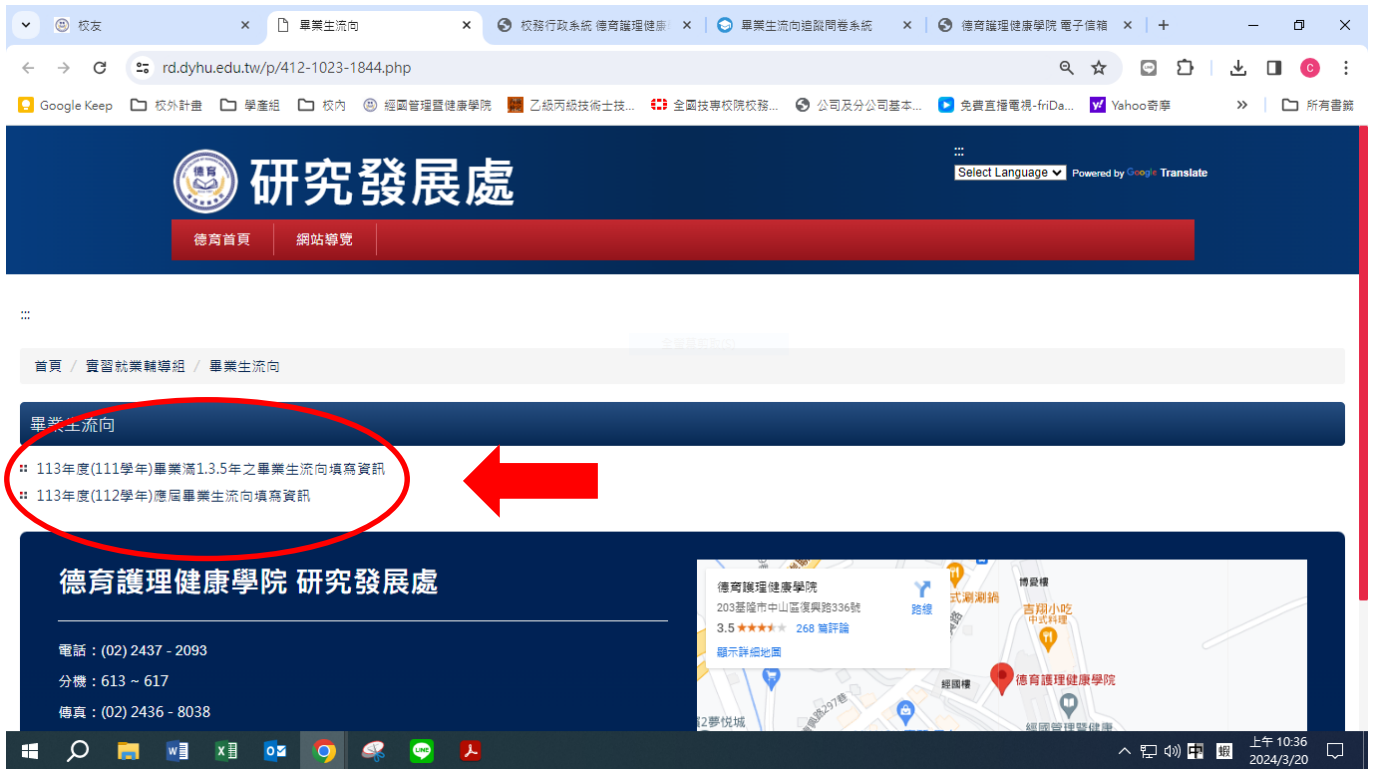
校友 ×
畢業生流向 ×
校務行政系統 德育護理健康 ×
畢業生流向追蹤問卷系統 ×
德育護理健康學院 電子信箱 ×
+

rd.dyhu.edu.tw/p/412-1023-1844.php

Google Keep 校外計畫 學產組 校內 經國管理暨健康學院 乙級丙級技術士技... 全國技專校院校務... 公司及分公司基本... 免費直播電視-friDa... Yahoo奇摩 » 所有書籤

研究發展處

:::
Select Language Powered by Google Translate

德育首頁 網站導覽

:::

首頁 / 實習就業輔導組 / 畢業生流向

畢業生流向

113年度(111學年)畢業滿1.3.5年之畢業生流向填寫資訊
113年度(112學年)應屆畢業生流向填寫資訊

德育護理健康學院 研究發展處

電話：(02) 2437 - 2093
分機：613 ~ 617
傳真：(02) 2436 - 8038

德育護理健康學院
203基隆市中山區復興路336號
3.5 ★★★★★ 268 篇評論
顯示詳細地圖
路線
博愛樓
式涮涮鍋
吉翔小吃
中式料理
德育護理健康學院
經國樓
經國管理暨健康
2夢悅城
路297巷

上午 10:36
2024/3/20